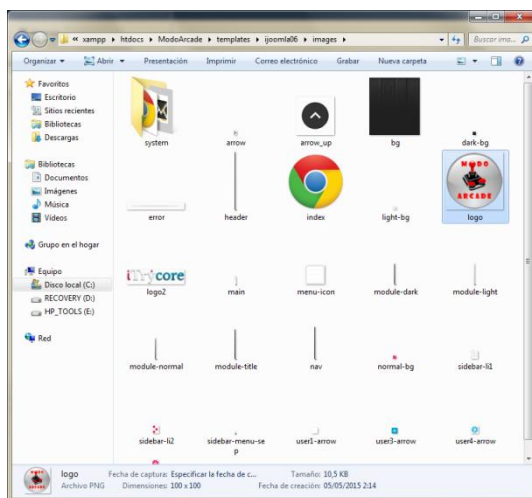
« xampp ▸ htdocs ▸ ModoArcade ▸ templates ▸ ijoomla06 ▸ images ▸

Buscar im...

Organizar ▾ Abrir ▾ Presentación Imprimir Correo electrónico Grabar Nueva carpeta

Favoritos
Escritorio
Sitios recientes
Bibliotecas
Descargas

Bibliotecas
Documentos
Imágenes
Música
Vídeos

Grupo en el hogar

Equipo
Disco local (C:)
RECOVERY (D:)
HP_TOOLS (E:)

Red

system
arrow
arrow_up
bg
dark-bg
error
header
index
light-bg
MODO ARCADE
logo
iTrycore
logo2
main
menu-icon
module-dark
module-light
module-normal
module-title
nav
normal-bg
sidebar-li1
sidebar-li2
sidebar-menu-sep
user1-arrow
user3-arrow
user4-arrow

logo
Archivo PNG
Fecha de captura: Especificar la fecha de c...
Dimensiones: 100 x 100
Tamaño: 10,5 KB
Fecha de creación: 05/05/2015 2:14